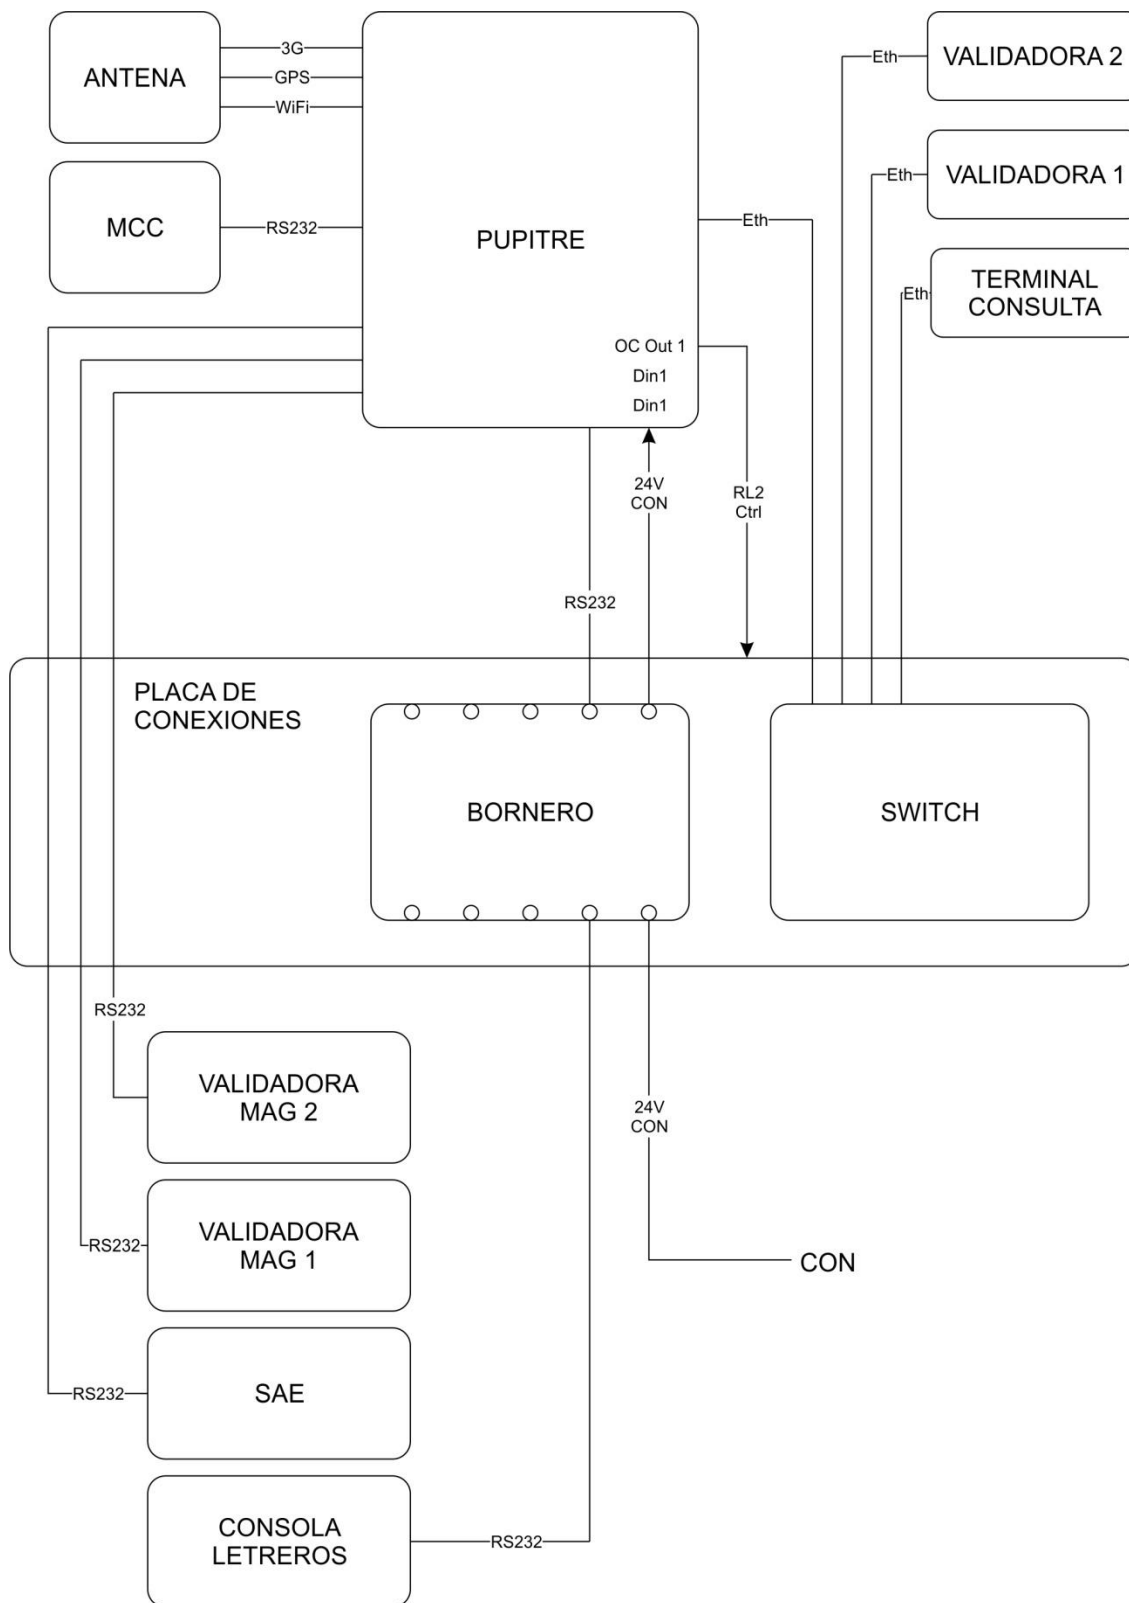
ANTENA

3G
GPS
WiFi

PUPITRE

VALIDADORA 2

Eth

VALIDADORA 1

Eth

MCC

RS232

Eth

TERMINAL CONSULTA

Eth

OC Out 1
Din1
Din1

24V
CON

RL2
Ctrl

RS232

PLACA DE CONEXIONES

BORNERO

SWITCH

RS232

VALIDADORA MAG 2

24V
CON

VALIDADORA MAG 1

RS232

CON

SAE

RS232

CONSOLA LETREROS

RS232